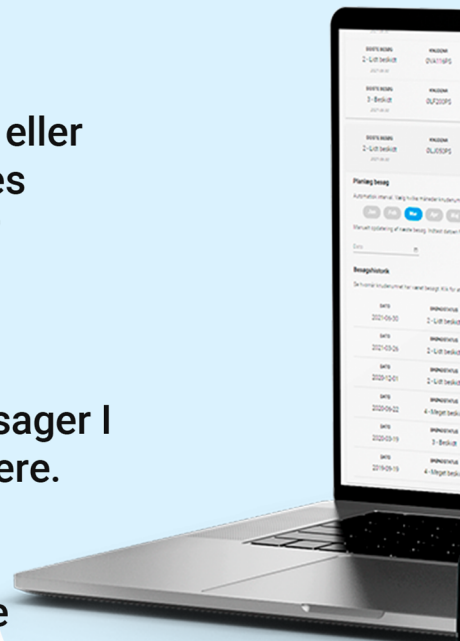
eller
es

sager I
ere.

e

2-Lidt beskidt
0VA119PS

3-Beskidt
0UF200PS

2-Lidt beskidt
0LJ050PS

Planlæg besøg

Besøgshistorik

DATO
2021-06-30
2-Lidt beskidt

DATO
2021-03-26
2-Lidt beskidt

DATO
2020-12-01
2-Lidt beskidt

DATO
2020-06-22
4-Meget beskidt

DATO
2020-03-19
3-Beskidt

DATO
2019-09-19
4-Meget beskidt